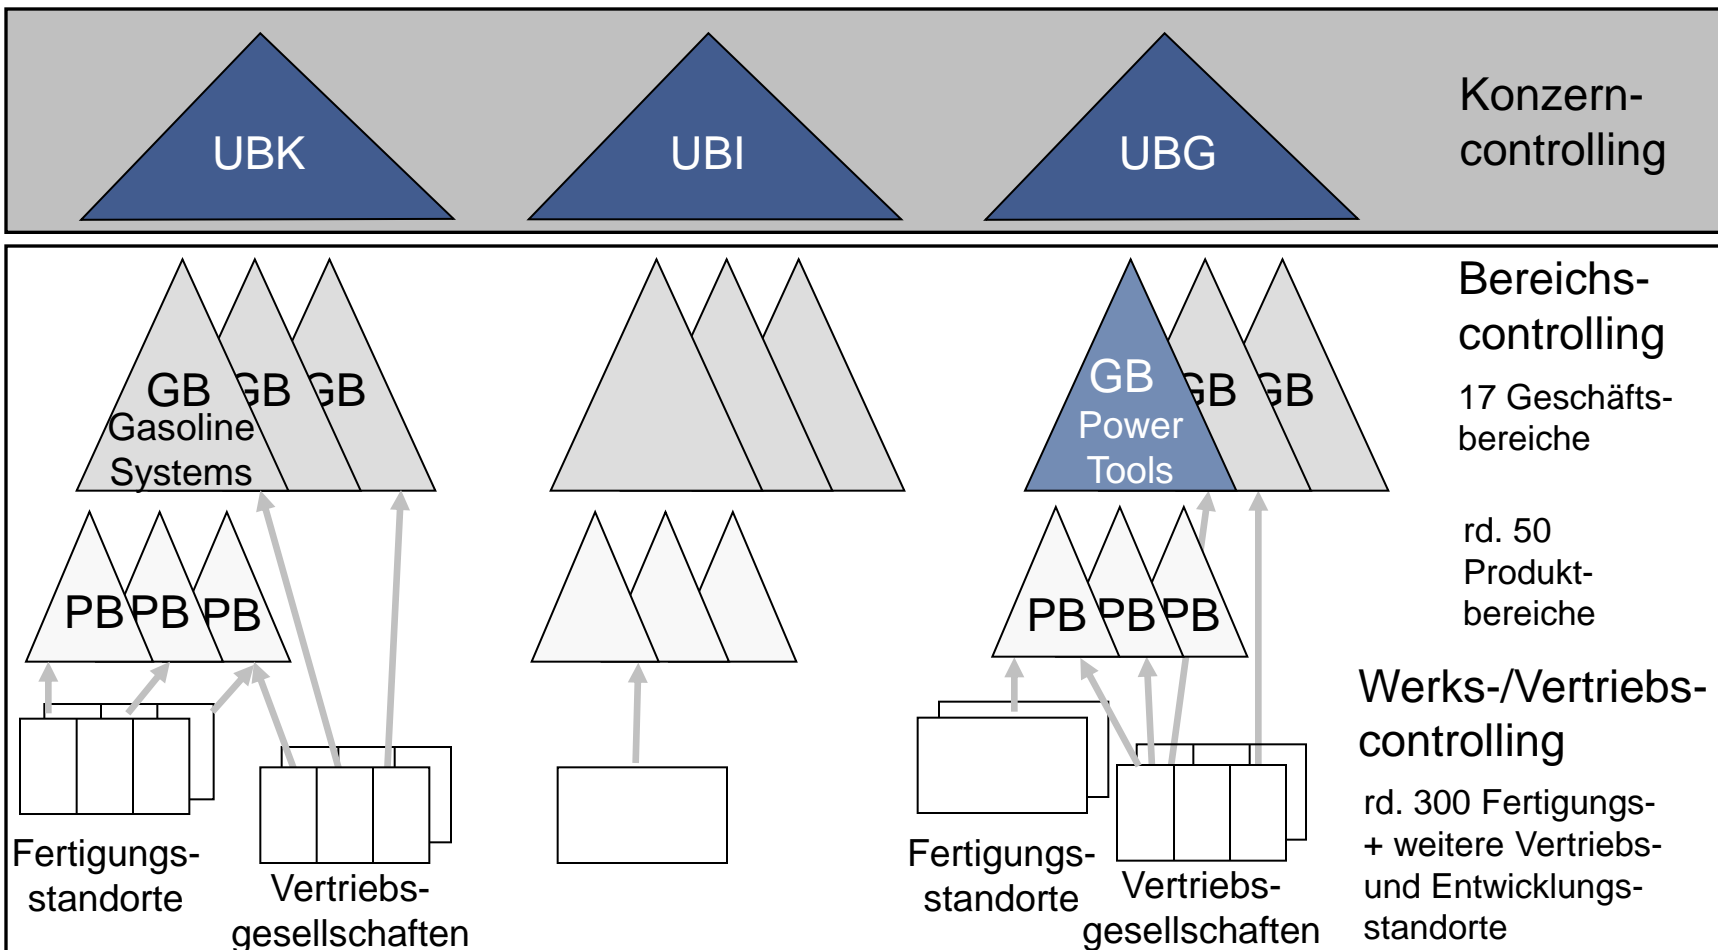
UBK

UBI

UBG

Konzern-controlling

GB GB GB
Gasoline Systems

GB Power Tools GB GB

Bereichs-controlling

17 Geschäfts-bereiche

PB PB PB

PB PB PB

rd. 50 Produkt-bereiche

Werks-/Vertriebs-controlling

rd. 300 Fertigungs- + weitere Vertriebs- und Entwicklungs-standorte

Fertigungs-standorte

Vertriebs-gesellschaften

Fertigungs-standorte

Vertriebs-gesellschaften